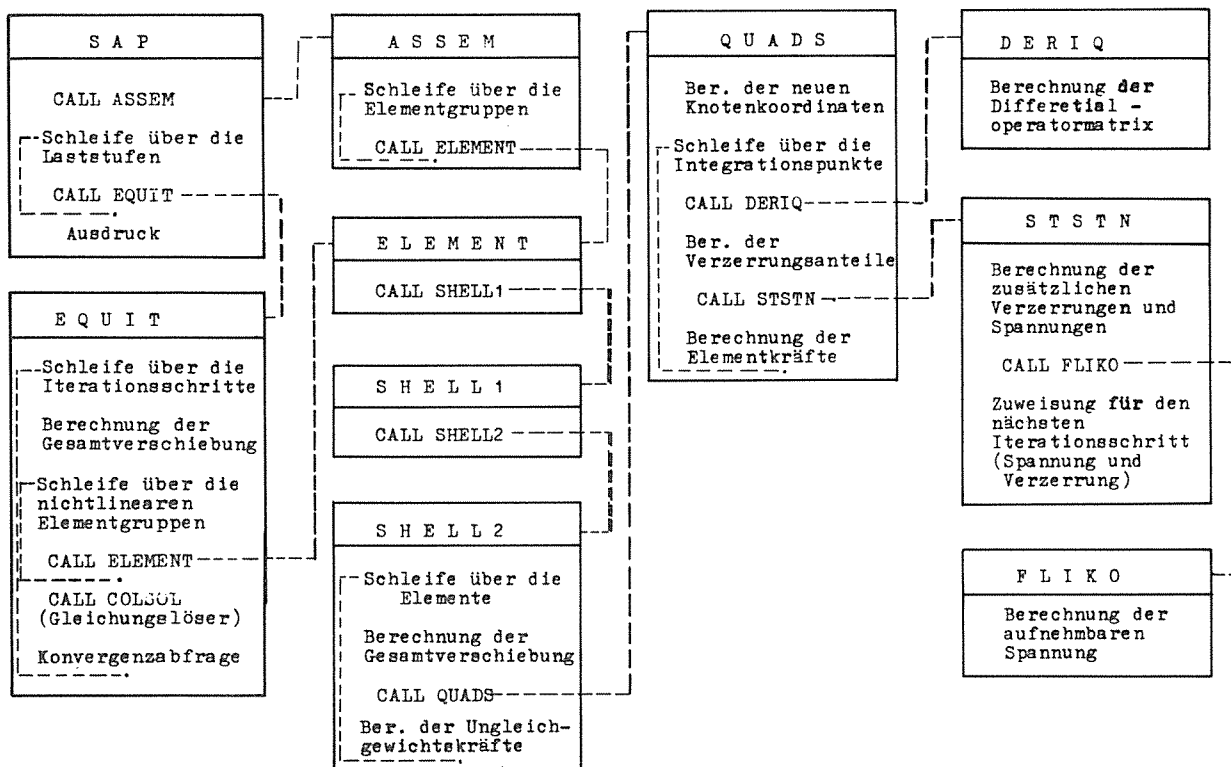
S A P

CALL ASSEM

Schleife über die Laststufen

CALL EQUIT

Ausdruck

E Q U I T

Schleife über die Iterationsschritte

Berechnung der Gesamtverschiebung

Schleife über die nichtlinearen Elementgruppen

CALL ELEMENT

CALL COLSOL (Gleichungslöser)

Konvergenzabfrage

A S S E M

Schleife über die Elementgruppen

CALL ELEMENT

E L E M E N T

CALL SHELL1

S H E L L 1

CALL SHELL2

S H E L L 2

Schleife über die Elemente

Berechnung der Gesamtverschiebung

CALL QUADS

Ber. der Ungleichgewichtskräfte

Q U A D S

Ber. der neuen Knotenkoordinaten

Schleife über die Integrationspunkte

CALL DERIQ

Ber. der Verzerrungsanteile

CALL STSTN

Berechnung der Elementkräfte

D E R I Q

Berechnung der Differetial - operatormatrix

S T S T N

Berechnung der zusätzlichen Verzerrungen und Spannungen

CALL FLIKO

Zuweisung für den nächsten Iterationsschritt (Spannung und Verzerrung)

F L I K O

Berechnung der aufnehmbaren Spannung